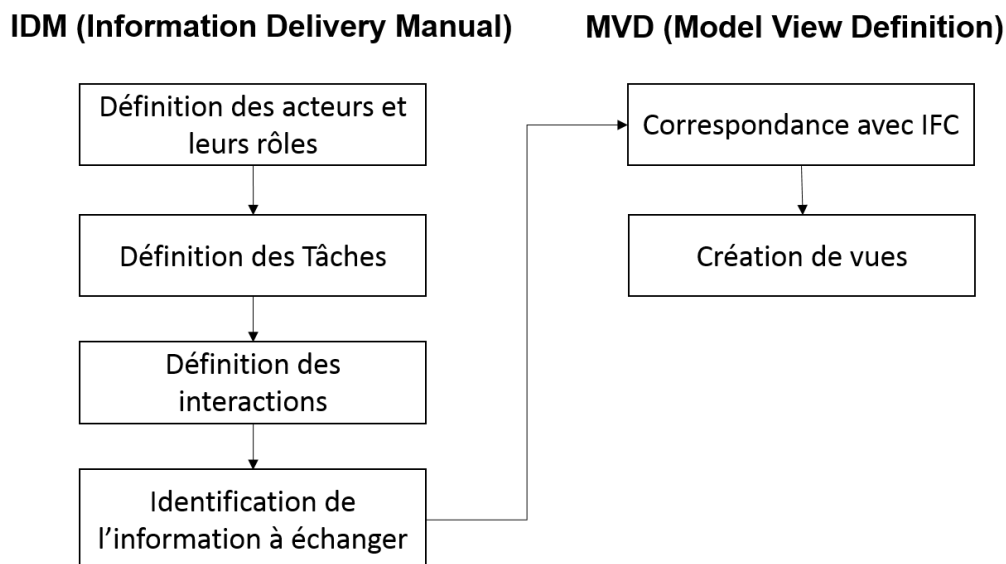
IDM (Information Delivery Manual)

Définition des acteurs et leurs rôles

Définition des Tâches

Définition des interactions

Identification de l’information à échanger

MVD (Model View Definition)

Correspondance avec IFC

Création de vues